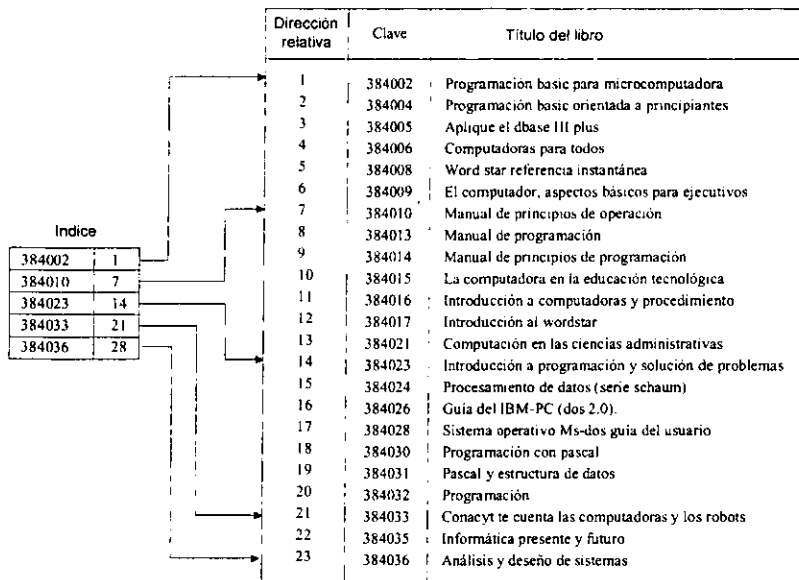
Indice

| | |
|---|---|
| 384002 | 1 |
| 384010 | 7 |
| 384023 | 14 |
| 384033 | 21 |
| 384036 | 28 |

| Dirección relativa | Clave | Título del libro |
|---|---|---|
| 1 | 384002 | Programación basic para microcomputadora |
| 2 | 384004 | Programación basic orientada a principiantes |
| 3 | 384005 | Aplique el dbase III plus |
| 4 | 384006 | Computadoras para todos |
| 5 | 384008 | Word star referencia instantánea |
| 6 | 384009 | El computador, aspectos básicos para ejecutivos |
| 7 | 384010 | Manual de principios de operación |
| 8 | 384013 | Manual de programación |
| 9 | 384014 | Manual de principios de programación |
| 10 | 384015 | La computadora en la educación tecnológica |
| 11 | 384016 | Introducción a computadoras y procedimiento |
| 12 | 384017 | Introducción al wordstar |
| 13 | 384021 | Computación en las ciencias administrativas |
| 14 | 384023 | Introducción a programación y solución de problemas |
| 15 | 384024 | Procesamiento de datos (serie schaum) |
| 16 | 384026 | Guía del IBM-PC (dos 2.0). |
| 17 | 384028 | Sistema operativo Ms-dos guía del usuario |
| 18 | 384030 | Programación con pascal |
| 19 | 384031 | Pascal y estructura de datos |
| 20 | 384032 | Programación |
| 21 | 384033 | Conacyt te cuenta las computadoras y los robots |
| 22 | 384035 | Informática presente y futuro |
| 23 | 384036 | Análisis y deseño de sistemas |